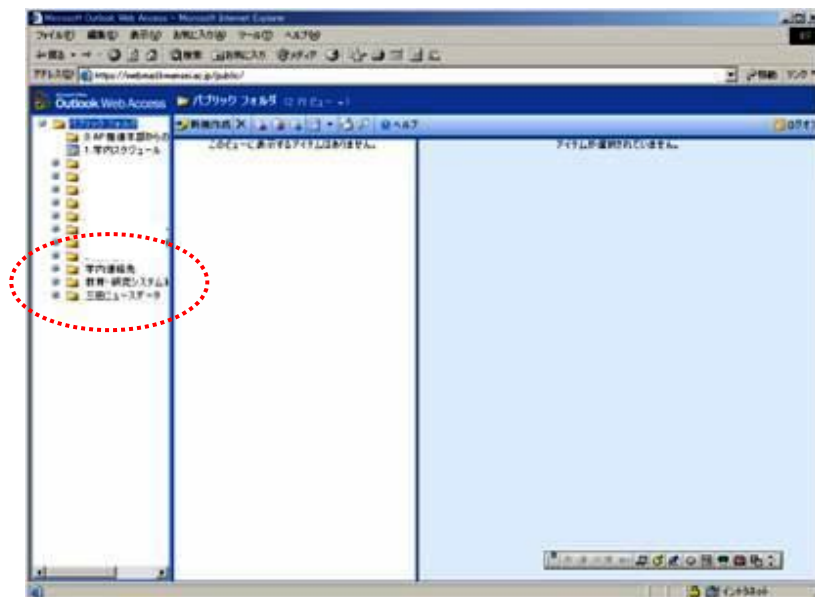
Microsoft Outlook Web Access - Microsoft Internet Explorer

ファイル(F) 編集(E) 表示(V) お気に入り(A) ツール(T) ヘルプ(H)

戻る 検索 お気に入り メディア

アドレス(D) https://webmail.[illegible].ac.jp/public/

移動 リンク

Outlook Web Access

パブリック フォルダ

新規作成 ヘルプ

ログオフ

パブリック フォルダ

0.AP-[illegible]からの

1.学内スケジュール

学内連絡先

教育・研究システム

三田ニュースデータ

このビューに表示するアイテムはありません。

アイテムが選択されていません。

インターネット